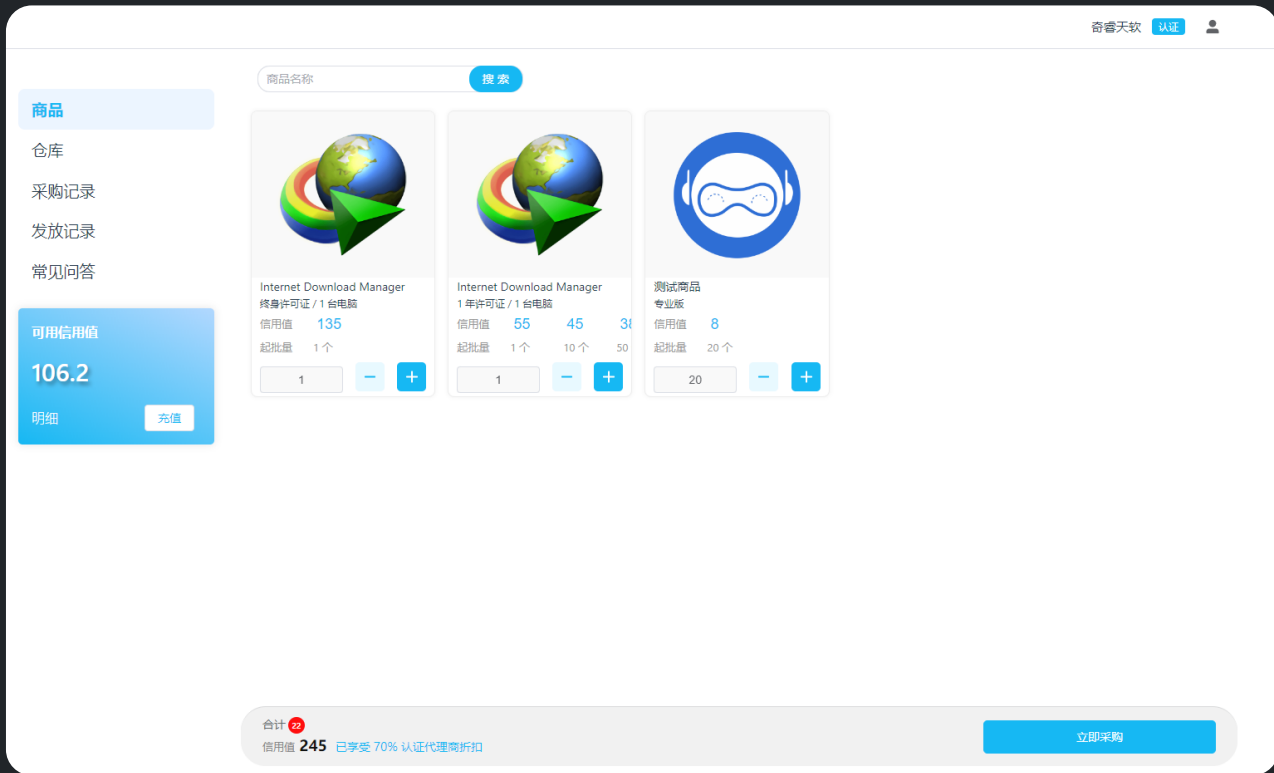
奇睿天软 认证

商品名称 搜索

商品
仓库
采购记录
发放记录
常见问答

可用信用值
106.2
明细 充值

Internet Download Manager
终身许可证 / 1 台电脑
信用值 135
起批量 1 个
1 − +

Internet Download Manager
1 年许可证 / 1 台电脑
信用值 55 45 3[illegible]
起批量 1 个 10 个 50
1 − +

测试商品
专业版
信用值 8
起批量 20 个
20 − +

合计 22
信用值 245 已享受 70% 认证代理商折扣
立即采购